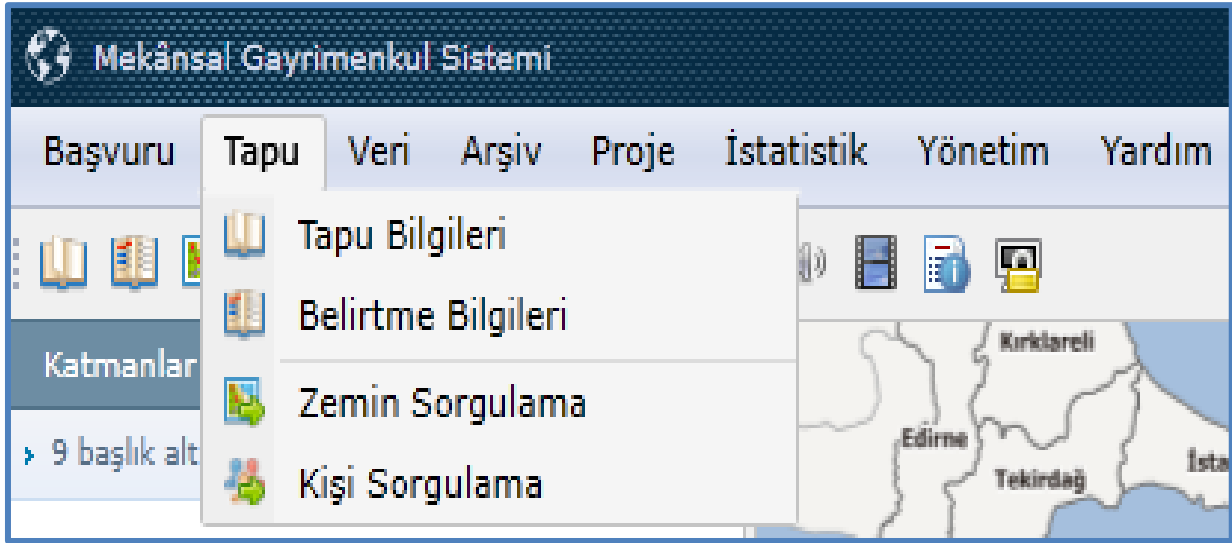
Mekânsal Gayrimenkul Sistemi

Başvuru Tapu Veri Arşiv Proje İstatistik Yönetim Yardım

Tapu Bilgileri
Belirtme Bilgileri
Zemin Sorgulama
Kişi Sorgulama

Katmanlar

9 başlık alt

Kırklareli
Edirne
Tekirdağ
İsta